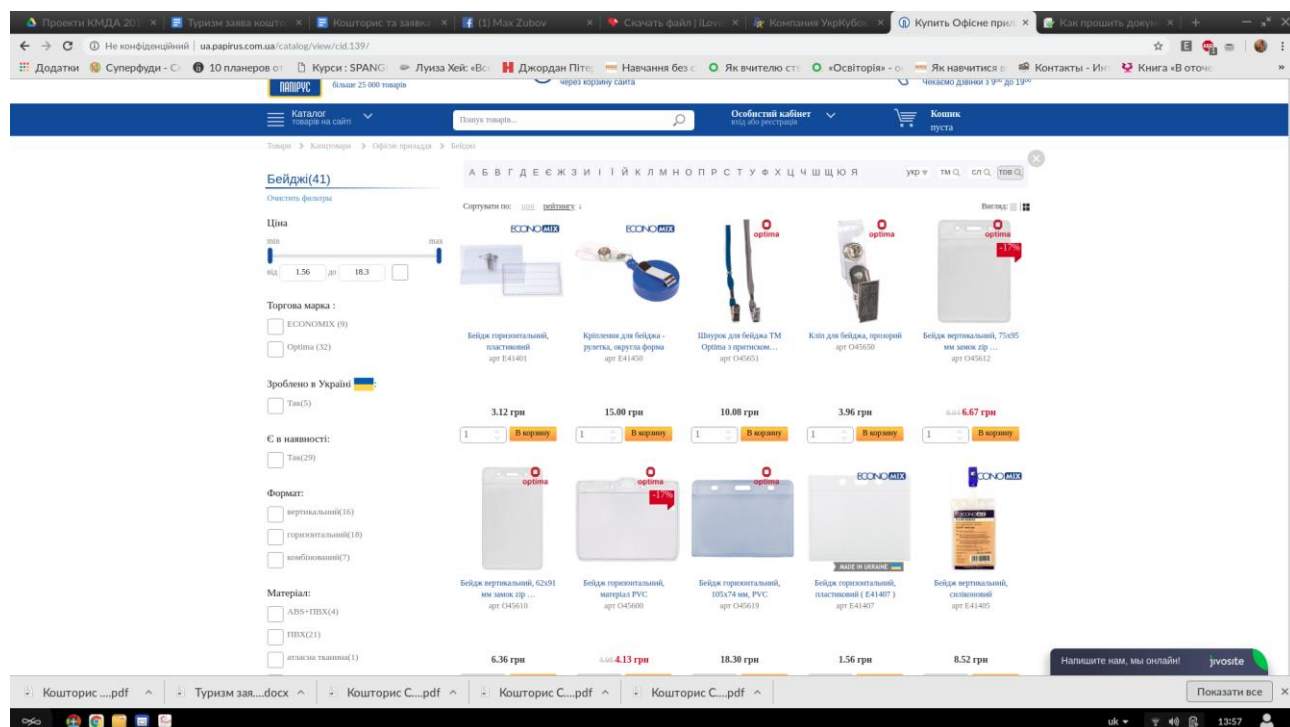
Проекти КМДА 20 × | Туризм заява кошто × | Кошторис та заявка × | (1) Max Zubov × | Скачать файл | iLov × | Компанія УкрКубок × | Купить Офісне прил × | Как прошить довун × | +

Не конфіденційний | ua.papirus.com.ua/catalog/view/cid.139/

Додатки | Суперфуди - С | 10 планеров от | Курси : SPANG | Луиза Хей: «Вс | Джордан Піте | Навчання без | Як вчителю ст | «Освіторія» - о | Як навчитися | Контакти - Ин | Книга «В оточе

ПАПІРУС більше 25 000 товарів | через корзину сайта | чекаємо дзвінки з 9⁰⁰ до 19⁰⁰

Каталог товарів на сайті | Пошук товарів... | Особистий кабінет вхід або реєстрація | Кошик пуста

Товари > Канцтовари > Офісне приладдя > Бейджі

Бейджі(41)

Очистить фильтры

А Б В Г Д Е Є Ж З И І Ї Й К Л М Н О П Р С Т У Ф Х Ц Ч Ш Щ Ю Я | укр | ТМ | СЛ | ТОВ

Ціна
min max
від 1.56 до 18.3

Торгова марка :
ECONOMIX (9)
Optima (32)

Зроблено в Україні :
Так(5)

Є в наявності:
Так(29)

Формат:
вертикальний(16)
горизонтальний(18)
комбінований(7)

Матеріал:
ABS+ПВХ(4)
ПВХ(21)
атласна тканина(1)

Сортувати по: ціні рейтингу ↓ | Вигляд:

| ECONOMIX | ECONOMIX | optima | optima | optima -17% |
|---|---|---|---|---|
| Бейдж горизонтальний, пластиковий арт E41401 | Кріплення для бейджа - рулетка, округла форма арт E41450 | Шнурок для бейджа ТМ Optima з притиском... арт O45651 | Кліп для бейджа, прозорий арт O45650 | Бейдж вертикальний, 75x95 мм замок zip ... арт O45612 |
| 3.12 грн | 15.00 грн | 10.08 грн | 3.96 грн | 8.04 6.67 грн |
| 1 В корзину | 1 В корзину | 1 В корзину | 1 В корзину | 1 В корзину |

| optima | optima -17% | optima | ECONOMIX MADE IN UKRAINE | ECONOMIX |
|---|---|---|---|---|
| Бейдж вертикальний, 62x91 мм замок zip ... арт O45610 | Бейдж горизонтальний, матеріал PVC арт O45600 | Бейдж горизонтальний, 105x74 мм, PVC арт O45619 | Бейдж горизонтальний, пластиковий ( E41407 ) арт E41407 | Бейдж вертикальний, силіконовий арт E41405 |
| 6.36 грн | 4.98 4.13 грн | 18.30 грн | 1.56 грн | 8.52 грн |

Напишите нам, мы онлайн! jivosite

Кошторис ....pdf | Туризм зая....docx | Кошторис С....pdf | Кошторис С....pdf | Кошторис С....pdf | Показати все

uk 13:57